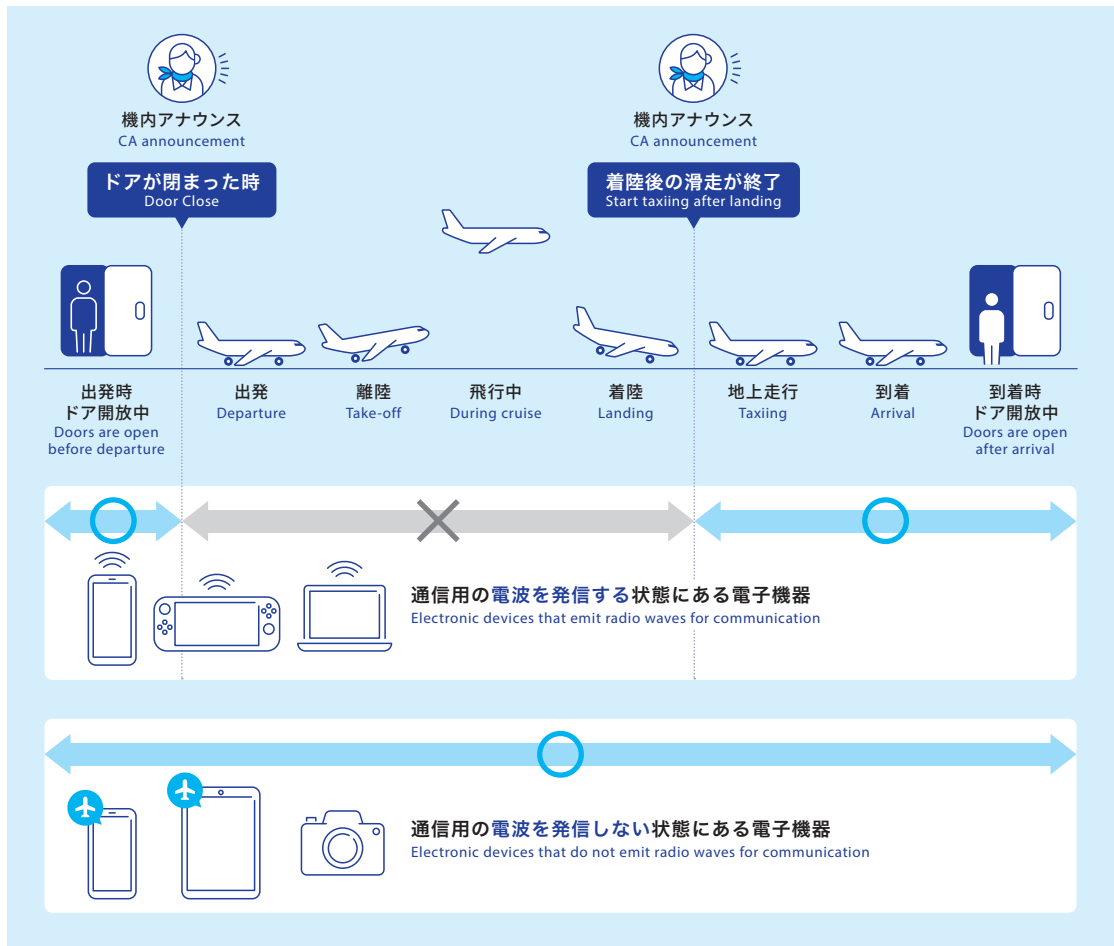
機内アナウンス
CA announcement

ドアが閉まった時
Door Close

機内アナウンス
CA announcement

着陸後の滑走が終了
Start taxiing after landing

出発時
ドア開放中
Doors are open before departure

出発
Departure

離陸
Take-off

飛行中
During cruise

着陸
Landing

地上走行
Taxiing

到着
Arrival

到着時
ドア開放中
Doors are open after arrival

通信用の電波を発信する状態にある電子機器
Electronic devices that emit radio waves for communication

通信用の電波を発信しない状態にある電子機器
Electronic devices that do not emit radio waves for communication